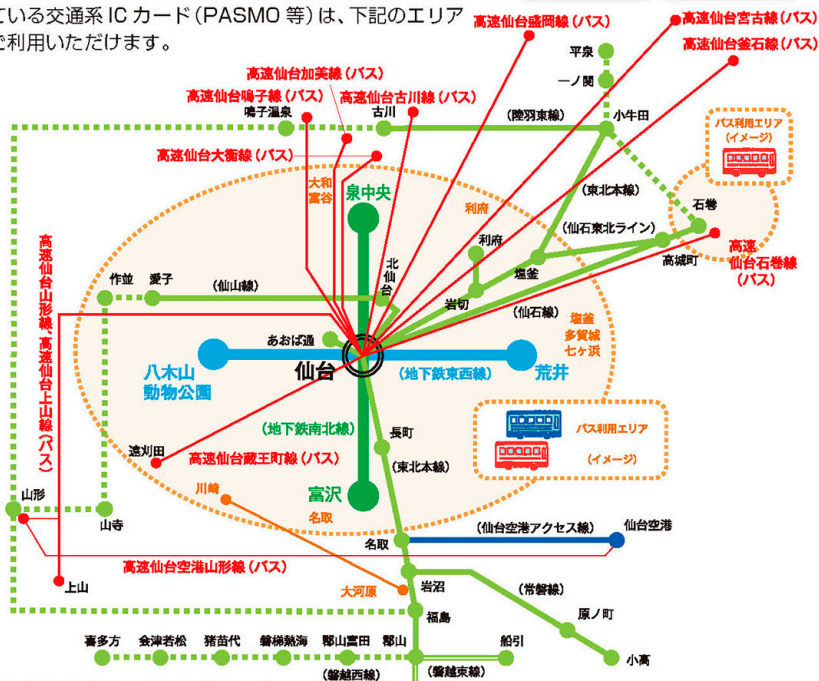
ている交通系 IC カード（PASMO 等）は、下記のエリアご利用いただけます。

高速仙台盛岡線（バス）
高速仙台宮古線（バス）
高速仙台釜石線（バス）
平泉
一ノ関
高速仙台加美線（バス）
高速仙台鳴子線（バス）
高速仙台古川線（バス）
鳴子温泉
古川
（陸羽東線）
小牛田
バス利用エリア（イメージ）
高速仙台大衡線（バス）
大和
富谷
泉中央
利府
（東北本線）
石巻
（仙石東北ライン）
利府
高速仙台石巻線（バス）
高城町
北仙台
塩釜
作並
愛子
（仙山線）
岩切
（仙石線）
塩釜
多賀城
七ヶ浜
高速仙台山形線、高速仙台上山線（バス）
あおば通
八木山動物公園
仙台
（地下鉄東西線）
荒井
（地下鉄南北線）
長町
バス利用エリア（イメージ）
遠刈田
高速仙台蔵王町線（バス）
（東北本線）
川崎
富沢
山形
名取
山寺
（仙台空港アクセス線）
仙台空港
名取
高速仙台空港山形線（バス）
上山
大河原
岩沼
（常磐線）
福島
原ノ町
喜多方
会津若松
猪苗代
磐梯熱海
郡山富田
郡山
船引
小高
（磐越西線）
（磐越東線）